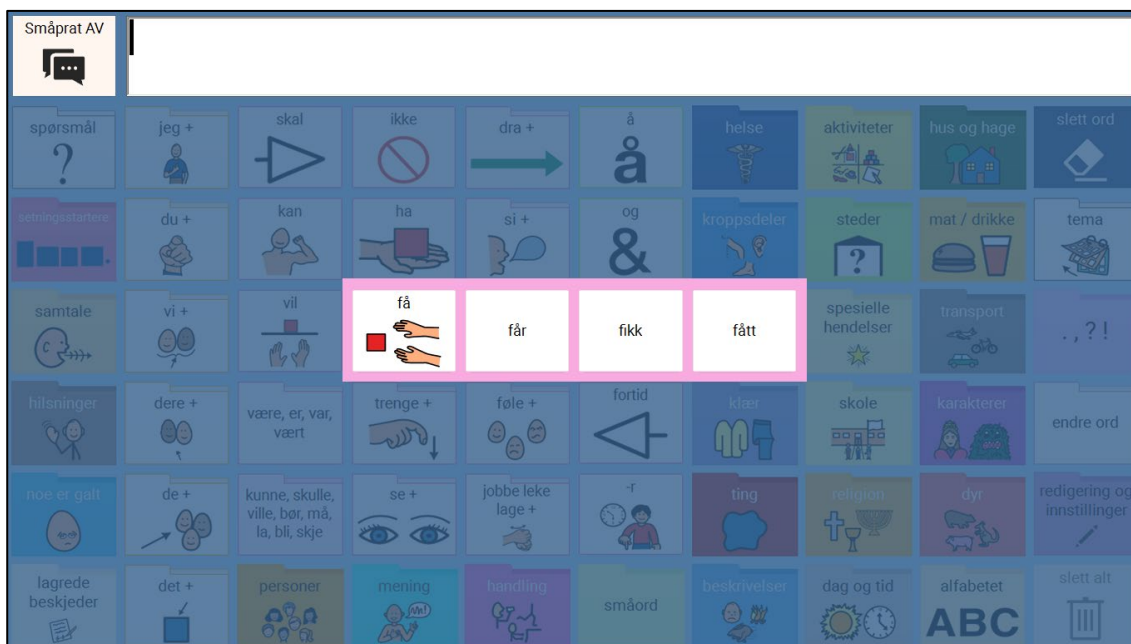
Småprat AV

spørsmål
?
jeg +
skal
ikke
dra +
å
å
helse
aktiviteter
hus og hage
slett ord

setningsstartere
du +
kan
ha
si +
og
&
kroppsdeler
steder
?
mat / drikke
tema

samtale
vi +
vil
få
får
fikk
fått
spesielle hendelser
transport
. , ? !

hilsninger
dere +
være, er, var, vært
trenge +
føle +
fortid
klær
skole
karakterer
endre ord

noe er galt
de +
kunne, skulle, ville, bør, må, la, bli, skje
se +
jobbe leke lage +
-r
ting
religion
dyr
redigering og innstillinger

lagrede beskjeder
det +
personer
mening
handling
småord
beskrivelser
dag og tid
alfabetet
ABC
slett alt